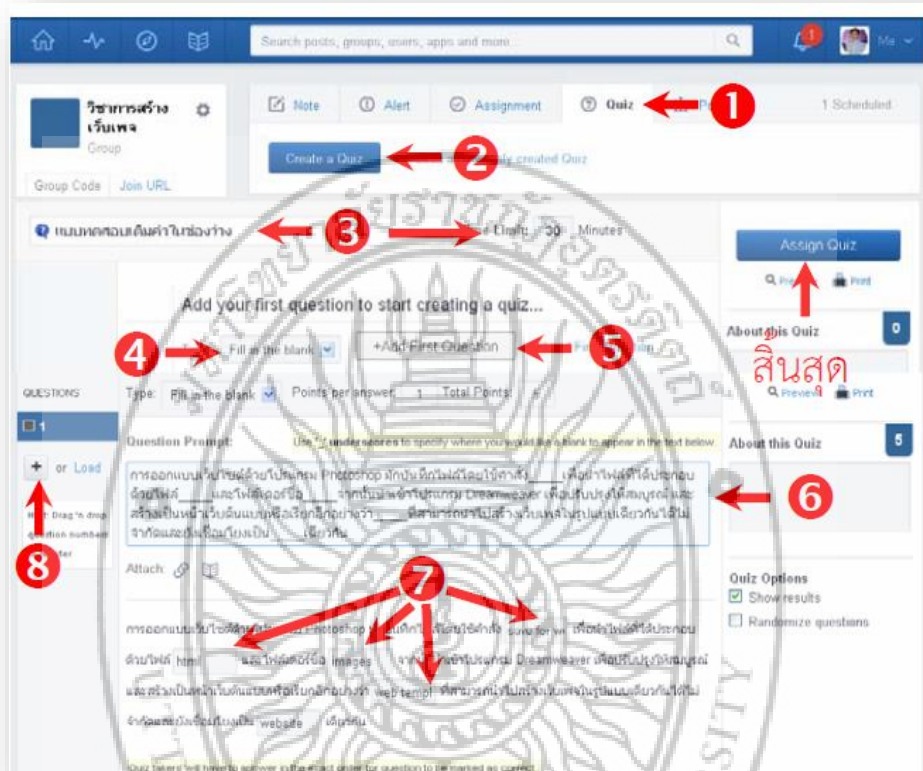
Search posts, groups, users, apps and more

1

Me

วิชาการสร้างเว็บเพจ

Group

Group Code Join URL

Note Alert Assignment Quiz Poll

1 Scheduled

1

Create a Quiz

2

Load a previously created Quiz

แบบทดสอบเติมคำในช่องว่าง

3

Time Limit: 30 Minutes

Assign Quiz

Preview Print

สิ้นสุด

About this Quiz 0

Add your first question to start creating a quiz...

4

Fill in the blank

+Add First Question

5

QUESTIONS

1

Type: Fill in the blank Points per answer: 1 Total Points:

Preview Print

About this Quiz 5

Question Prompt:

Use "_" underscores to specify where you would like a blank to appear in the text below

การออกแบบเว็บไซต์ด้วยโปรแกรม Photoshop นักบันทึกไฟล์โดยใช้คำสั่ง ____ เพื่อทำไฟล์ที่ได้ประกอบด้วยไฟล์ ____ และไฟล์ต่อชื่อ ____ จากนั้นนำเข้าโปรแกรม Dreamweaver เพื่อปรับปรุงให้สมบูรณ์ และสร้างเป็นหน้าเว็บต้นแบบหรือเรียกอีกอย่างว่า ____ ที่สามารถนำไปสร้างเว็บเพจในรูปแบบเดียวกันได้ไม่จำกัดและถึงเรียกเว็บเป็น ____ เดียวกัน

6

+ or Load

8

Attach

7

Quiz Options

Show results

Randomize questions

การออกแบบเว็บไซต์ด้วยโปรแกรม Photoshop นักบันทึกไฟล์โดยใช้คำสั่ง save for web เพื่อทำไฟล์ที่ได้ประกอบด้วยไฟล์ html และไฟล์ต่อชื่อ images จากนั้นนำเข้าโปรแกรม Dreamweaver เพื่อปรับปรุงให้สมบูรณ์ และสร้างเป็นหน้าเว็บต้นแบบหรือเรียกอีกอย่างว่า web templ ที่สามารถนำไปสร้างเว็บเพจในรูปแบบเดียวกันได้ไม่จำกัดและถึงเรียกเว็บเป็น website เดียวกัน

Quiz takers will have to answer in the exact order for question to be marked as correct